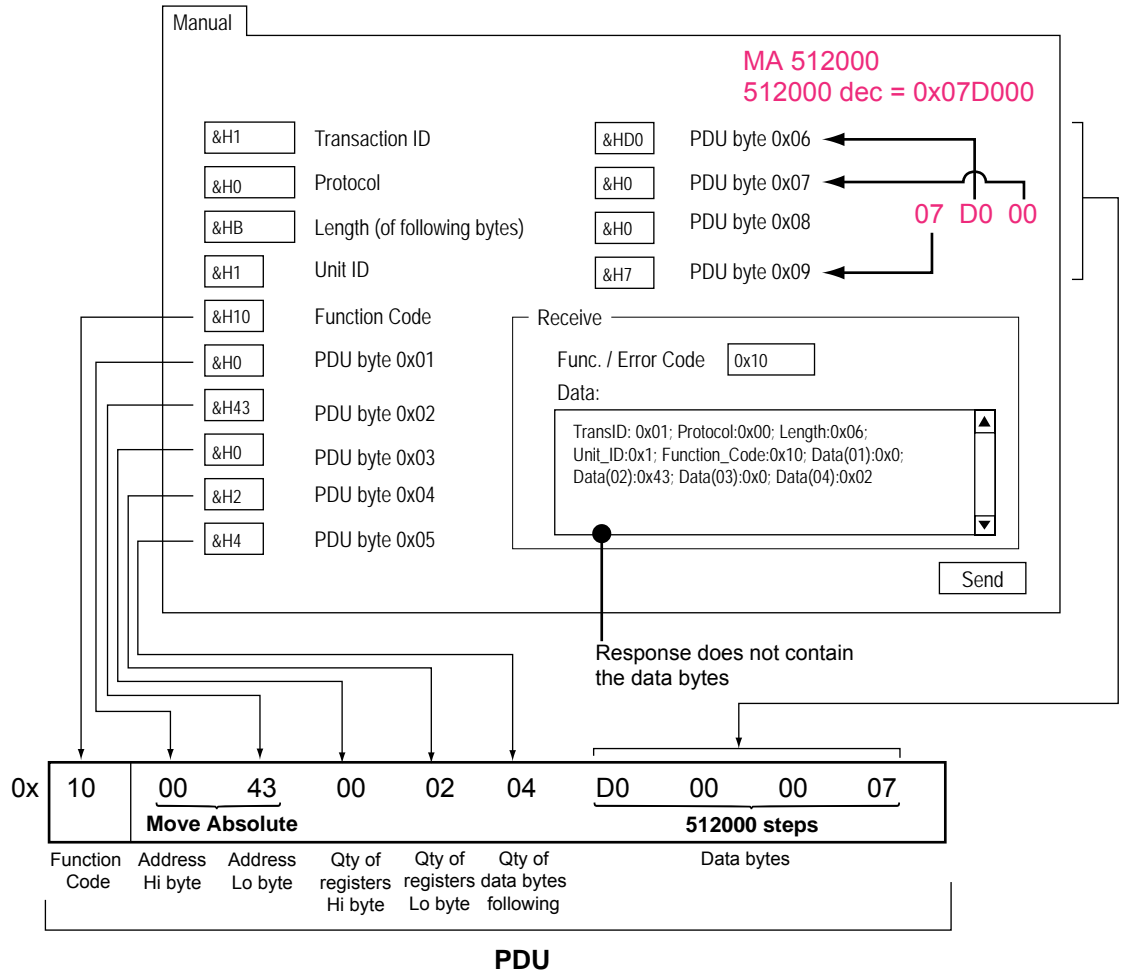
Manual

MA 512000
512000 dec = 0x07D000

&H1 Transaction ID
&H0 Protocol
&HB Length (of following bytes)
&H1 Unit ID
&H10 Function Code
&H0 PDU byte 0x01
&H43 PDU byte 0x02
&H0 PDU byte 0x03
&H2 PDU byte 0x04
&H4 PDU byte 0x05

&HD0 PDU byte 0x06
&H0 PDU byte 0x07
&H0 PDU byte 0x08
&H7 PDU byte 0x09

07 D0 00

Receive
Func. / Error Code 0x10
Data:
TransID: 0x01; Protocol:0x00; Length:0x06; Unit_ID:0x1; Function_Code:0x10; Data(01):0x0; Data(02):0x43; Data(03):0x0; Data(04):0x02

Send

Response does not contain the data bytes

| 0x | 10 | 00 | 43 | 00 | 02 | 04 | D0 | 00 | 00 | 07 |
|---|---|---|---|---|---|---|---|---|---|---|
| | | Move Absolute | | | | | 512000 steps | | | |
| | Function Code | Address Hi byte | Address Lo byte | Qty of registers Hi byte | Qty of registers Lo byte | Qty of data bytes following | Data bytes | | | |

PDU